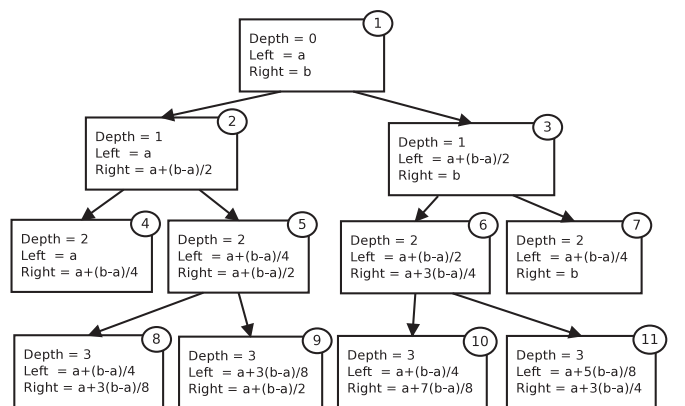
1
Depth = 0
Left = a
Right = b

2
Depth = 1
Left = a
Right = a+(b-a)/2

3
Depth = 1
Left = a+(b-a)/2
Right = b

4
Depth = 2
Left = a
Right = a+(b-a)/4

5
Depth = 2
Left = a+(b-a)/4
Right = a+(b-a)/2

6
Depth = 2
Left = a+(b-a)/2
Right = a+3(b-a)/4

7
Depth = 2
Left = a+(b-a)/4
Right = b

8
Depth = 3
Left = a+(b-a)/4
Right = a+3(b-a)/8

9
Depth = 3
Left = a+3(b-a)/8
Right = a+(b-a)/2

10
Depth = 3
Left = a+(b-a)/4
Right = a+7(b-a)/8

11
Depth = 3
Left = a+5(b-a)/8
Right = a+3(b-a)/4